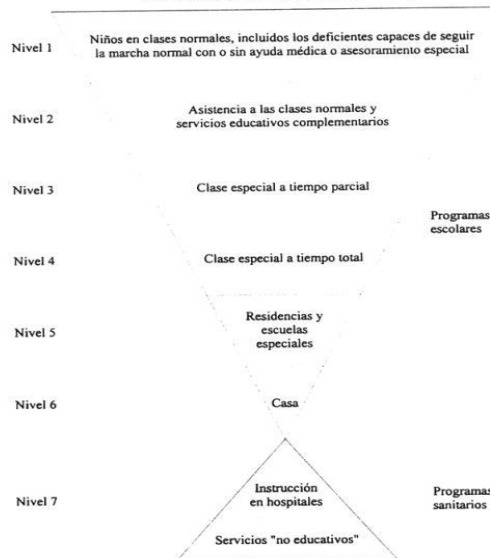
Nivel 1
Niños en clases normales, incluidos los deficientes capaces de seguir la marcha normal con o sin ayuda médica o asesoramiento especial

Nivel 2
Asistencia a las clases normales y servicios educativos complementarios

Nivel 3
Clase especial a tiempo parcial

Programas escolares

Nivel 4
Clase especial a tiempo total

Nivel 5
Residencias y escuelas especiales

Nivel 6
Casa

Nivel 7
Instrucción en hospitales

Programas sanitarios

Servicios "no educativos"